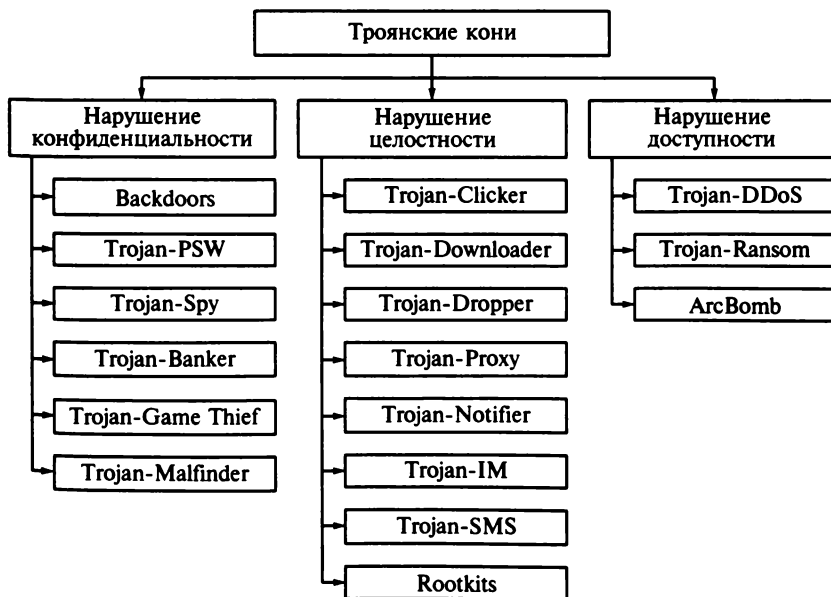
Троянские кони

Нарушение конфиденциальности

Backdoors

Trojan-PSW

Trojan-Spy

Trojan-Banker

Trojan-Game Thief

Trojan-Malfinder

Нарушение целостности

Trojan-Clicker

Trojan-Downloader

Trojan-Dropper

Trojan-Proxy

Trojan-Notifier

Trojan-IM

Trojan-SMS

Rootkits

Нарушение доступности

Trojan-DDoS

Trojan-Ransom

ArcBomb